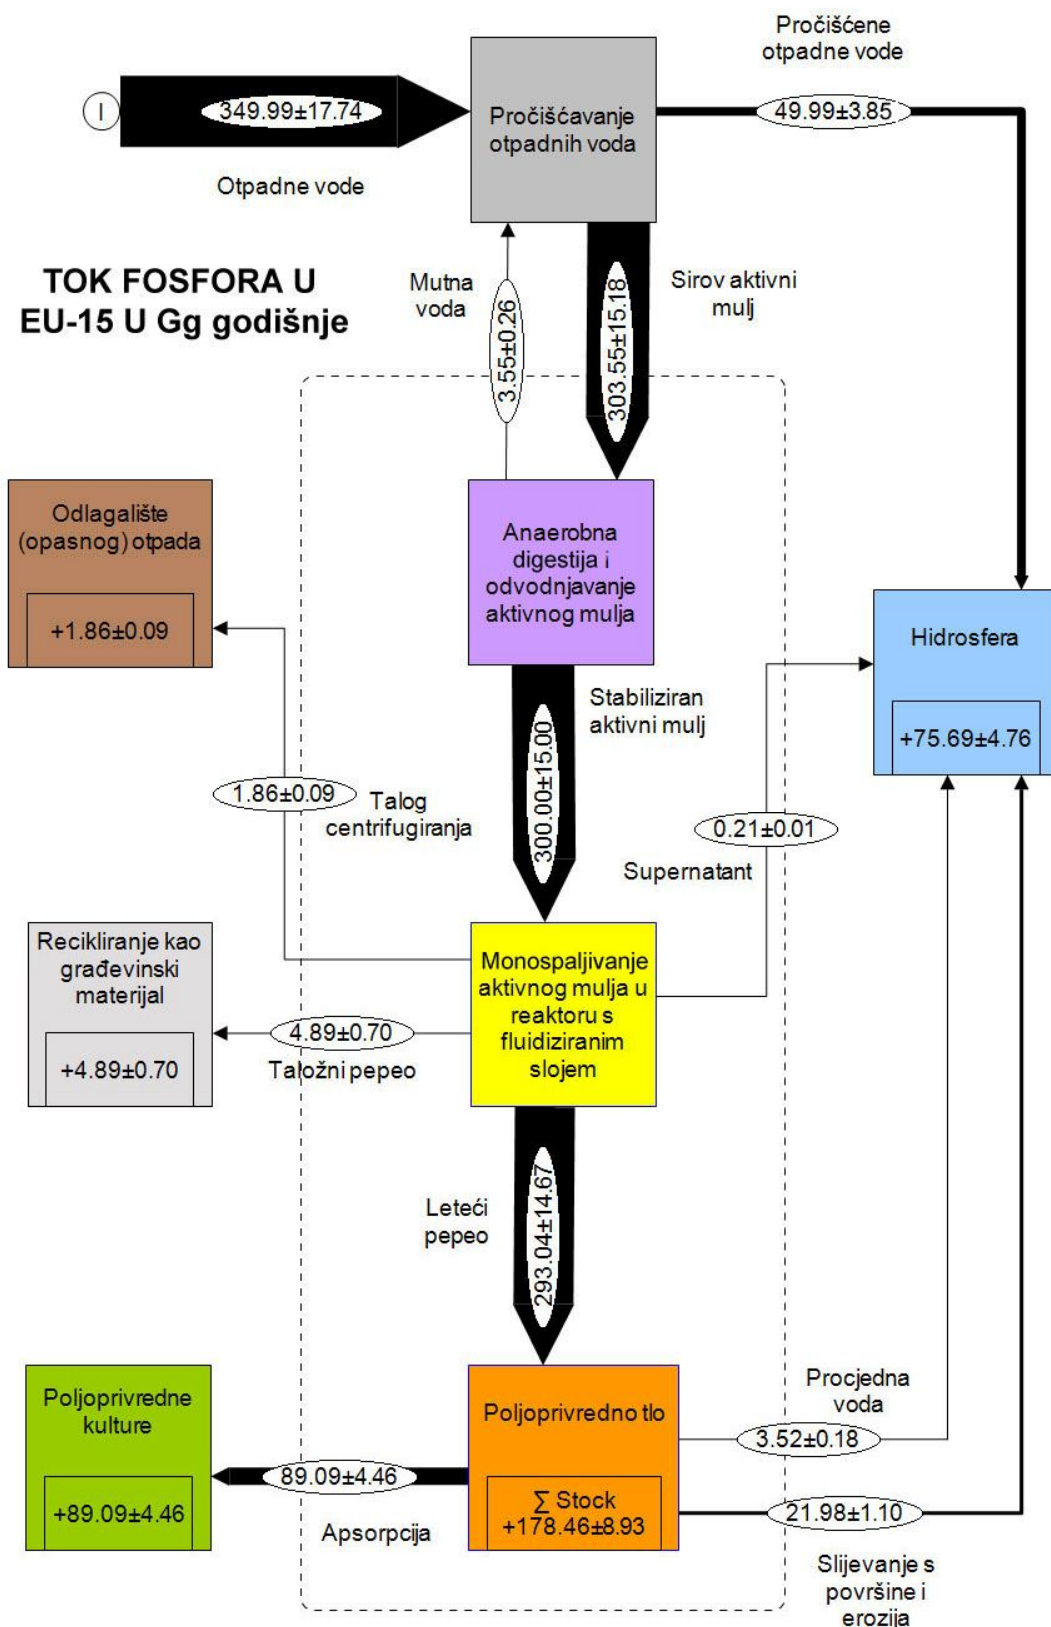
Pročišćene otpadne vode

I

349.99±17.74

Pročišćavanje otpadnih voda

49.99±3.85

Otpadne vode

TOK FOSFORA U EU-15 U Gg godišnje

Mutna voda

3.55±0.26

303.55±15.18

Sirov aktivni mulj

Odlagalište (opasnog) otpada

+1.86±0.09

Anaerobna digestija i odvodnjavanje aktivnog mulja

Hidrosfera

+75.69±4.76

Stabiliziran aktivni mulj

300.00±15.00

1.86±0.09

Talog centrifugiranja

0.21±0.01

Supernatant

Recikliranje kao građevinski materijal

+4.89±0.70

4.89±0.70

Taložni pepeo

Monospaljivanje aktivnog mulja u reaktoru s fluidiziranim slojem

Leteći pepeo

293.04±14.67

Poljoprivredne kulture

+89.09±4.46

89.09±4.46

Apsorpcija

Poljoprivredno tlo

∑ Stock +178.46±8.93

Procjedna voda

3.52±0.18

21.98±1.10

Slijevanje s površine i erozija